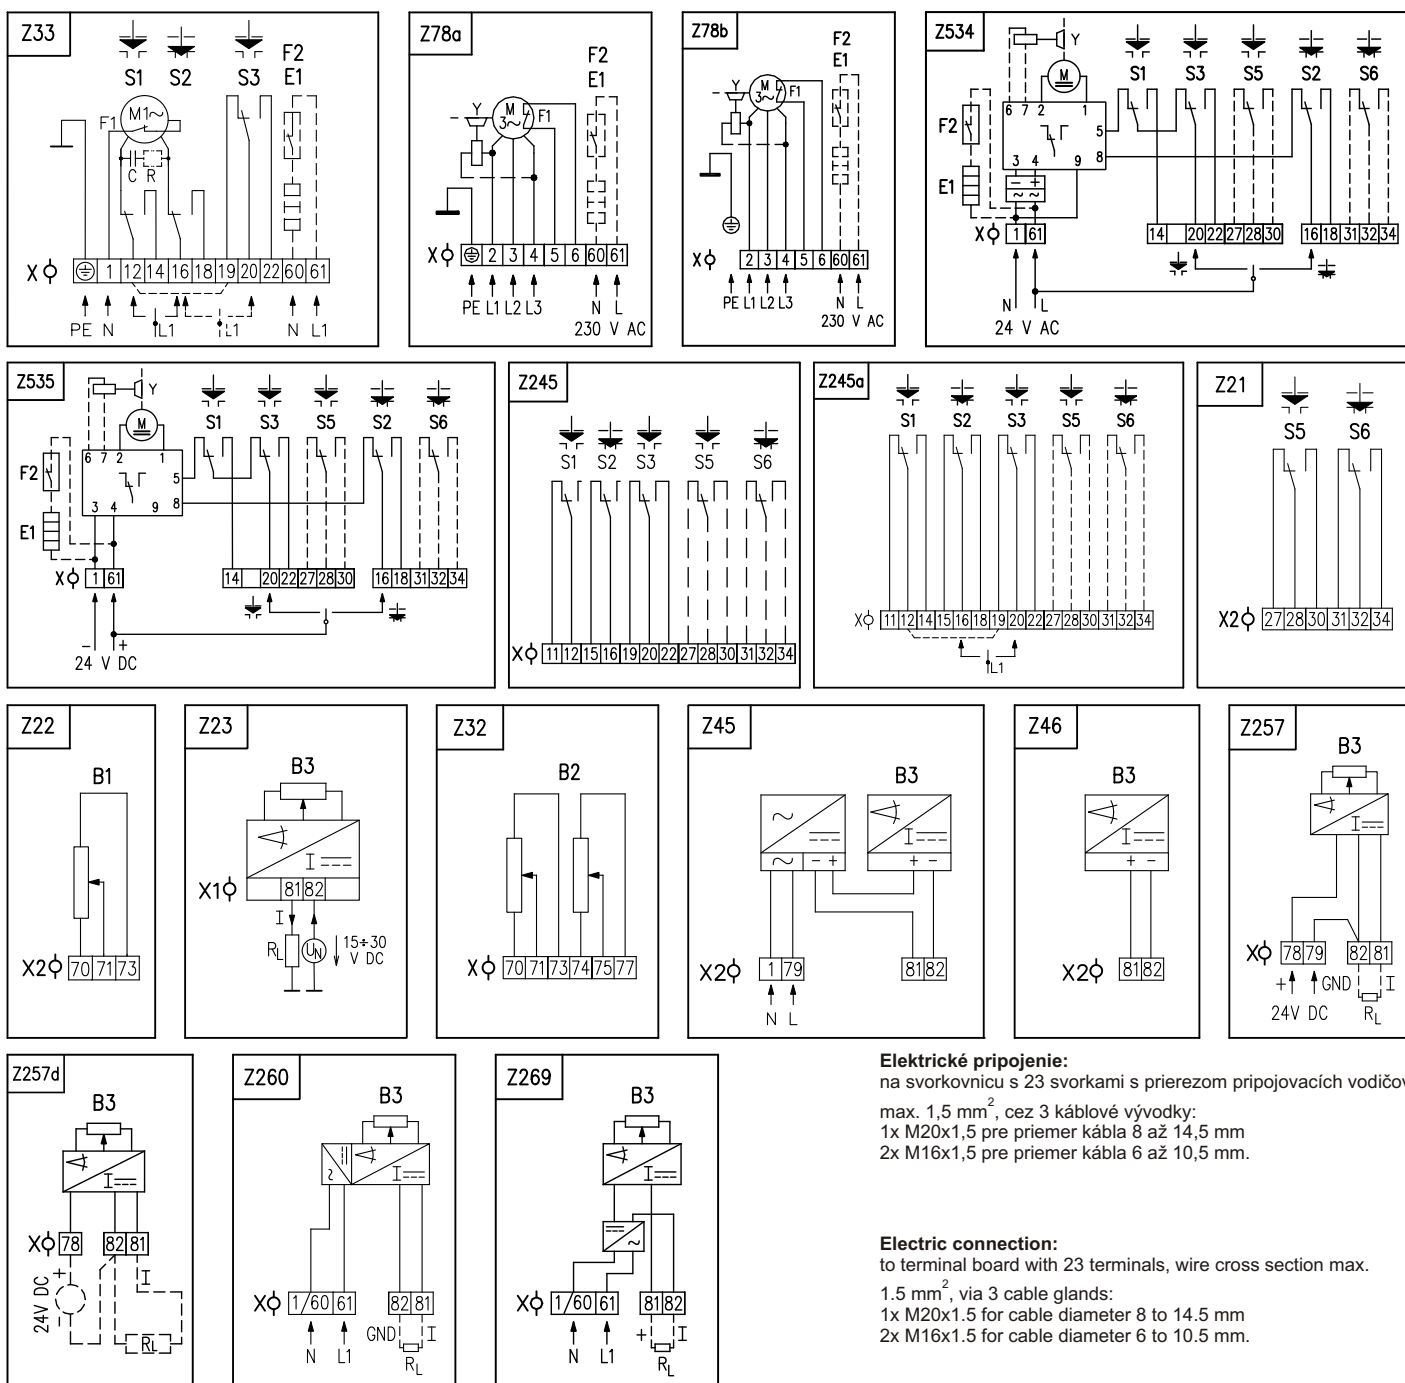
Z33
S1 S2 S3 F2 E1
M1~ F1
C R
X 1 12 14 16 18 19 20 22 60 61
PE N L1 L1 N L1

Z78a
F2 E1
Y M 3~ F1
X 2 3 4 5 6 60 61
PE L1 L2 L3 N L
230 V AC

Z78b
F2 E1
Y M 3~ F1
X 2 3 4 5 6 60 61
PE L1 L2 L3 N L
230 V AC

Z534
Y
S1 S3 S5 S2 S6
M
6 7 2 1
5
3 4 9 8
F2
E1
X 1 61
14 20 22 27 28 30 16 18 31 32 34
N L
24 V AC

Z535
Y
S1 S3 S5 S2 S6
M
6 7 2 1
5
3 4 9 8
F2
E1
X 1 61
14 20 22 27 28 30 16 18 31 32 34
– +
24 V DC

Z245
S1 S2 S3 S5 S6
X 11 12 15 16 19 20 22 27 28 30 31 32 34

Z245a
S1 S2 S3 S5 S6
X 11 12 14 15 16 18 19 20 22 27 28 30 31 32 34
L1

Z21
S5 S6
X2 27 28 30 31 32 34

Z22
B1
X2 70 71 73

Z23
B3
I ===
X1 81 82
I
R$_L$ U$_N$ 15÷30 V DC

Z32
B2
X 70 71 73 74 75 77

Z45
B3
~ === ~ – + I=== + –
X2 1 79 81 82
N L

Z46
B3
I=== + –
X2 81 82

Z257
B3
I===
X 78 79 82 81
+ GND I
24V DC R$_L$

Z257d
B3
I===
X 78 82 81
24V DC + – I
RL

Z260
B3
I===
X 1/60 61 82 81
N L1 GND I
R$_L$

Z269
B3
I===
X 1/60 61 81 82
N L1 + I
R$_L$

Elektrické pripojenie:
na svorkovnicu s 23 svorkami s prierezom pripojovacích vodičov
max. 1,5 mm$^2$, cez 3 káblové vývodky:
1x M20x1,5 pre priemer kábla 8 až 14,5 mm
2x M16x1,5 pre priemer kábla 6 až 10,5 mm.

Electric connection:
to terminal board with 23 terminals, wire cross section max.
1.5 mm$^2$, via 3 cable glands:
1x M20x1.5 for cable diameter 8 to 14.5 mm
2x M16x1.5 for cable diameter 6 to 10.5 mm.